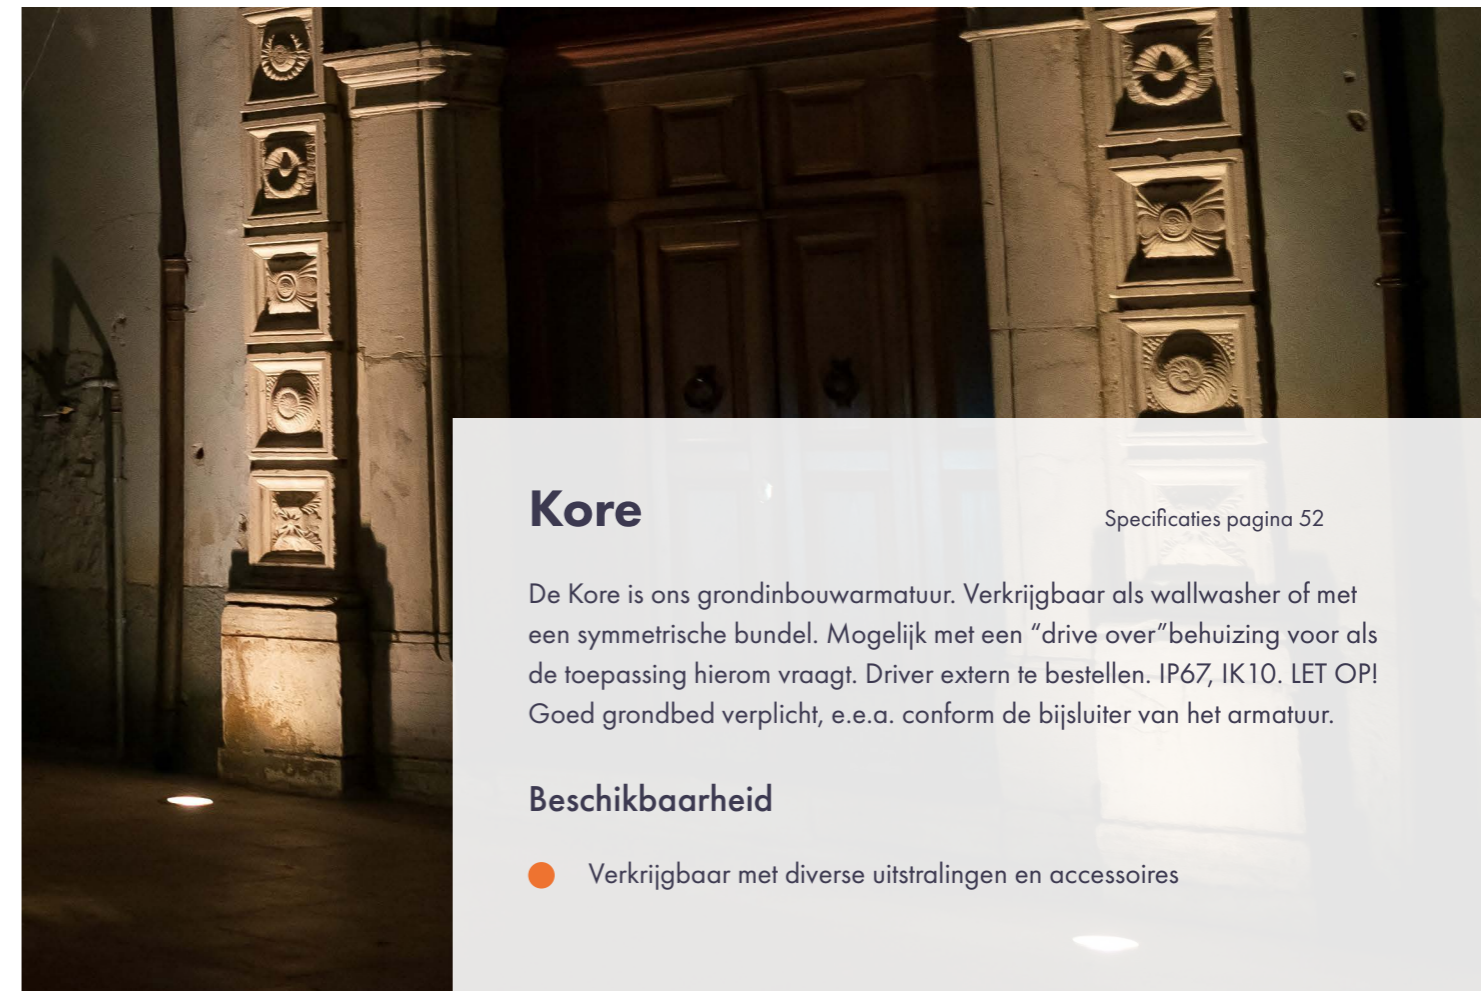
Kore

Specificaties pagina 52

De Kore is ons grondinbouwarmatuur. Verkrijgbaar als wallwasher of met een symmetrische bundel. Mogelijk met een “drive over”behuizing voor als de toepassing hierom vraagt. Driver extern te bestellen. IP67, IK10. LET OP! Goed grondbed verplicht, e.e.a. conform de bijsluiter van het armatuur.

Beschikbaarheid

Verkrijgbaar met diverse uitstralingen en accessoires